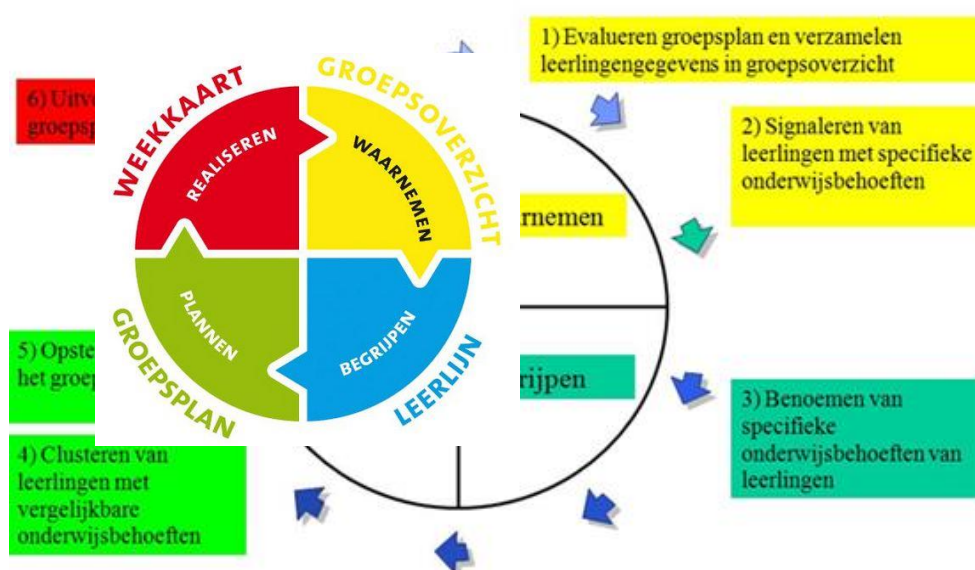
6) Uitv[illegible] groepsp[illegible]

WEEKKAART

GROEPSOVERZICHT

REALISEREN

WAARNEMEN

PLANNEN

BEGRIJPEN

GROEPSPLAN

LEERLIJN

1) Evalueren groepsplan en verzamelen leerlingengegevens in groepsoverzicht

2) Signaleren van leerlingen met specifieke onderwijsbehoeften

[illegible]rnemen

5) Opste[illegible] het groep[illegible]

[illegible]rijpen

3) Benoemen van specifieke onderwijsbehoeften van leerlingen

4) Clusteren van leerlingen met vergelijkbare onderwijsbehoeften